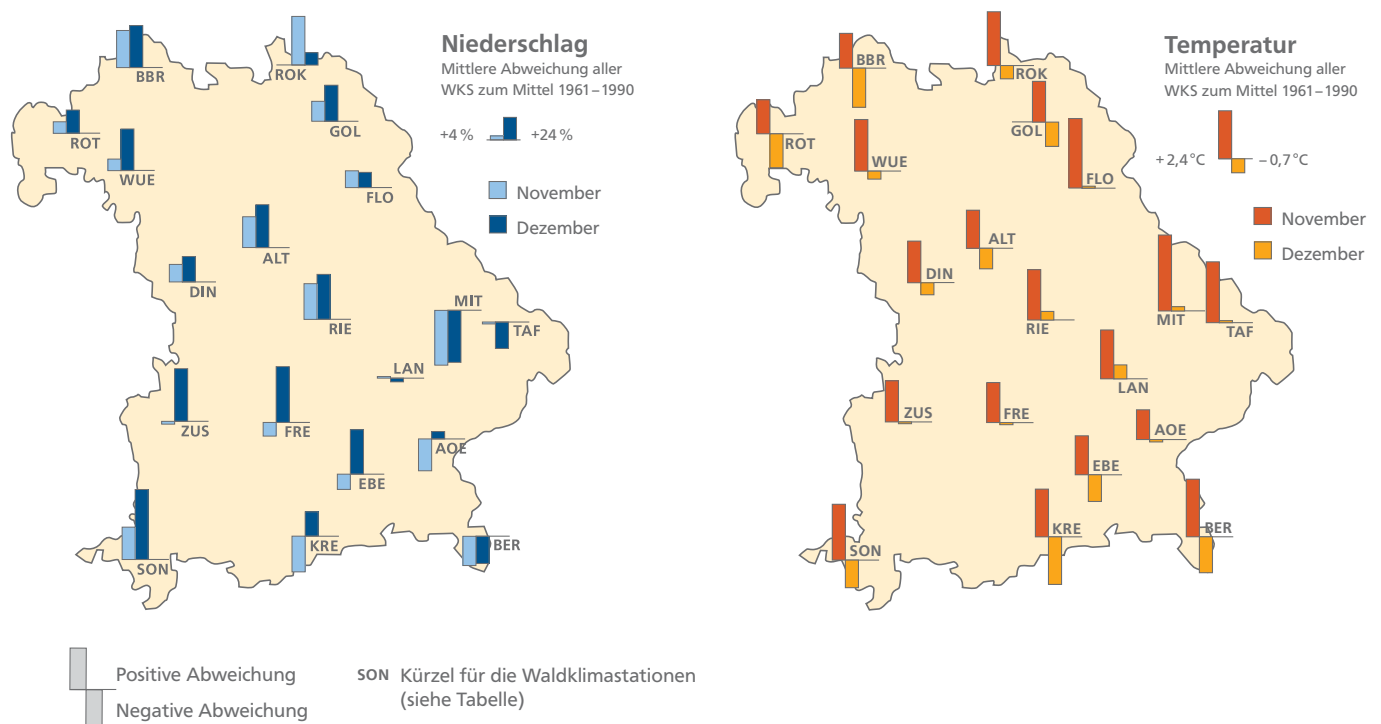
Niederschlag
Mittlere Abweichung aller WKS zum Mittel 1961 – 1990

+4 % +24 %

November
Dezember

BBR
ROK
GOL
ROT
WUE
FLO
ALT
DIN
RIE
MIT
TAF
LAN
ZUS
FRE
AOE
EBE
SON
KRE
BER

Temperatur
Mittlere Abweichung aller WKS zum Mittel 1961 – 1990

+ 2,4 °C – 0,7 °C

November
Dezember

BBR
ROK
GOL
ROT
WUE
FLO
ALT
DIN
RIE
MIT
TAF
LAN
ZUS
FRE
AOE
EBE
SON
KRE
BER

Positive Abweichung
Negative Abweichung

SON Kürzel für die Waldklimastationen (siehe Tabelle)